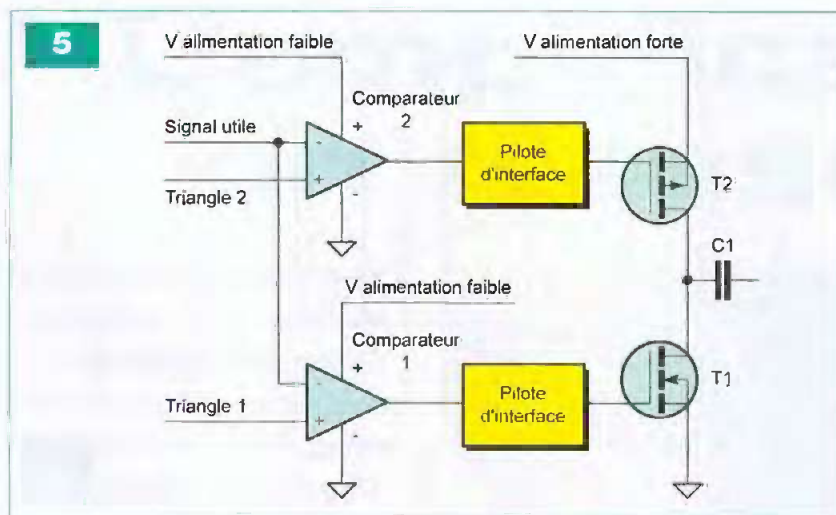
5

V alimentation faible

V alimentation forte

Comparateur 2

Signal utile

+

-

+

-

Pilote d'interface

T2

Triangle 2

C1

V alimentation faible

Comparateur 1

+

-

+

-

Pilote d'interface

T1

Triangle 1